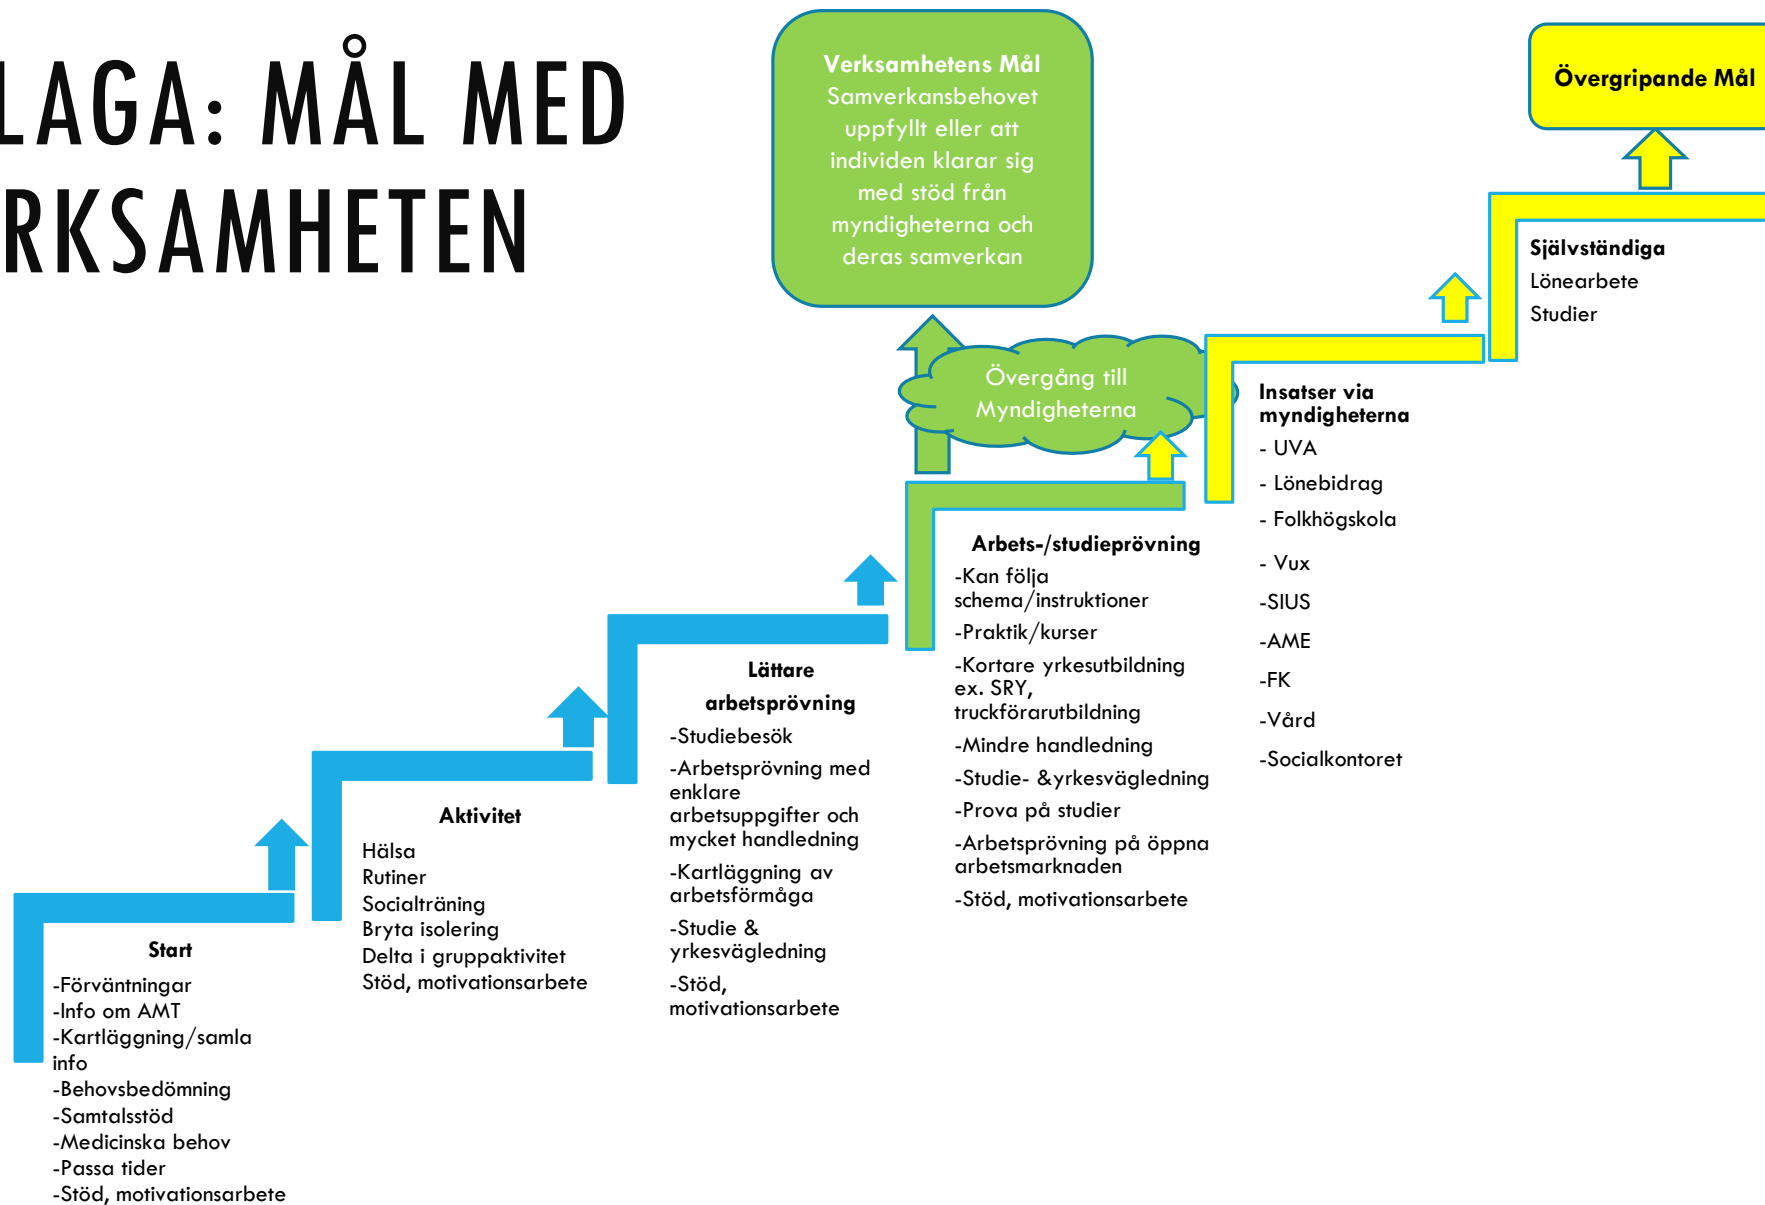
LAGA: MÅL MED
RKSAMHETEN

Verksamhetens Mål
Samverkansbehovet uppfyllt eller att individen klarar sig med stöd från myndigheterna och deras samverkan

Övergripande Mål

Självständiga
Lönearbete
Studier

Övergång till Myndigheterna

Insatser via myndigheterna
- UVA
- Lönebidrag
- Folkhögskola
- Vux
-SIUS
-AME
-FK
-Vård
-Socialkontoret

Arbets-/studieprövning
-Kan följa schema/instruktioner
-Praktik/kurser
-Kortare yrkesutbildning ex. SRY, truckförarutbildning
-Mindre handledning
-Studie- &yrkesvägledning
-Prova på studier
-Arbetsprövning på öppna arbetsmarknaden
-Stöd, motivationsarbete

Lättare arbetsprövning
-Studiebesök
-Arbetsprövning med enklare arbetsuppgifter och mycket handledning
-Kartläggning av arbetsförmåga
-Studie & yrkesvägledning
-Stöd, motivationsarbete

Aktivitet
Hälsa
Rutiner
Socialträning
Bryta isolering
Delta i gruppaktivitet
Stöd, motivationsarbete

Start
-Förväntningar
-Info om AMT
-Kartläggning/samla info
-Behovsbedömning
-Samtalsstöd
-Medicinska behov
-Passa tider
-Stöd, motivationsarbete